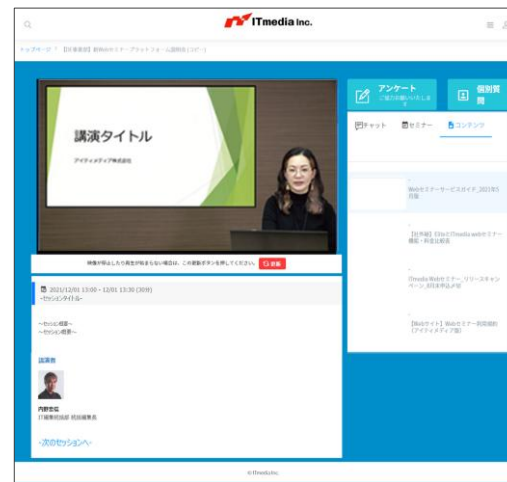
ITmedia Inc.

トップページ / 【営業資料】新Webセミナープラットフォーム説明会(コピー)

講演タイトル

アイティメディア株式会社

映像が停止したり音声が聞こえない場合は、この更新ボタンを押してください。 更新

2021/12/01 13:00 - 12/01 13:30 (30分)
~セッションタイトル~

~セッション概要~
~セッション概要~

講演者

内野宏信
IT編集局統括 統括編集長

<次のセッションへ>

アンケート
ご協力お願いいたします

個別質問

チャット
セミナー
コンテンツ

Webセミナーサービスガイド_2021年5月版

【社外版】ITmedia Webセミナー機能・料金ご紹介

ITmedia Webセミナー_リリースキャンペーン_料金表込み版

【製品サイト】Webセミナー利用規約(アイティメディア版)

© ITmedia Inc.